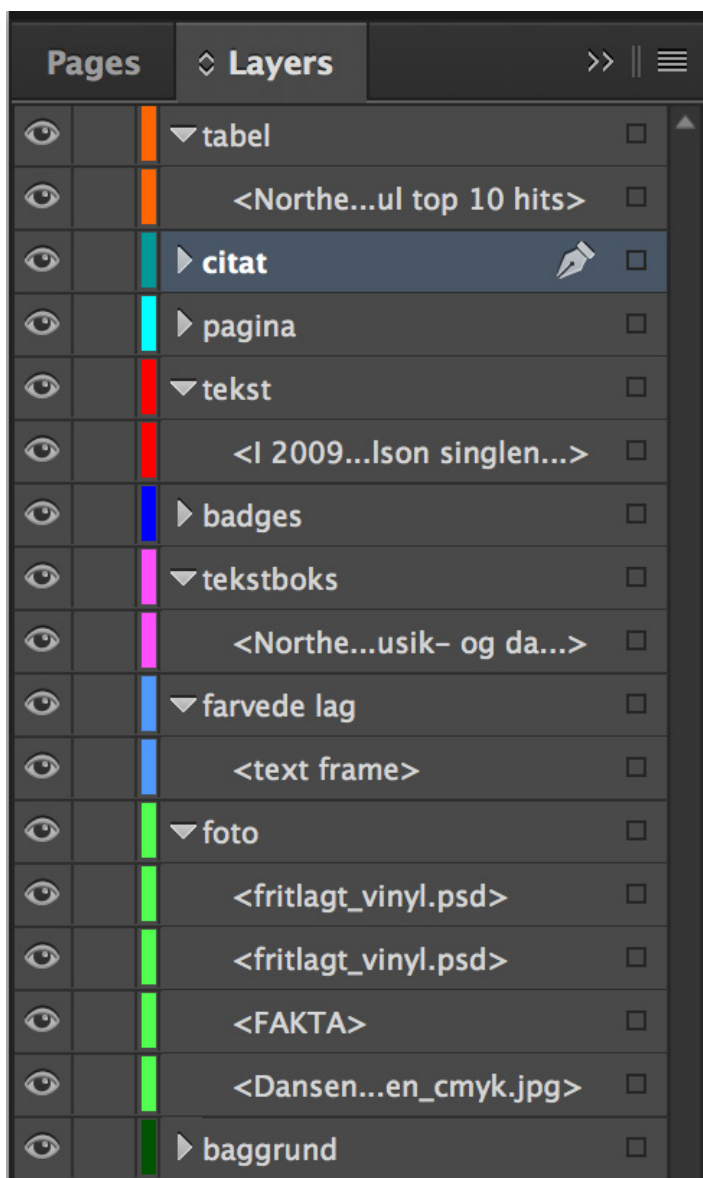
Pages
Layers
tabel
<Northe...ul top 10 hits>
citat
pagina
tekst
<I 2009...lson singlen...>
badges
tekstboks
<Northe...usik- og da...>
farvede lag
<text frame>
foto
<fritlagt_vinyl.psd>
<fritlagt_vinyl.psd>
<FAKTA>
<Dansen...en_cmyk.jpg>
baggrund